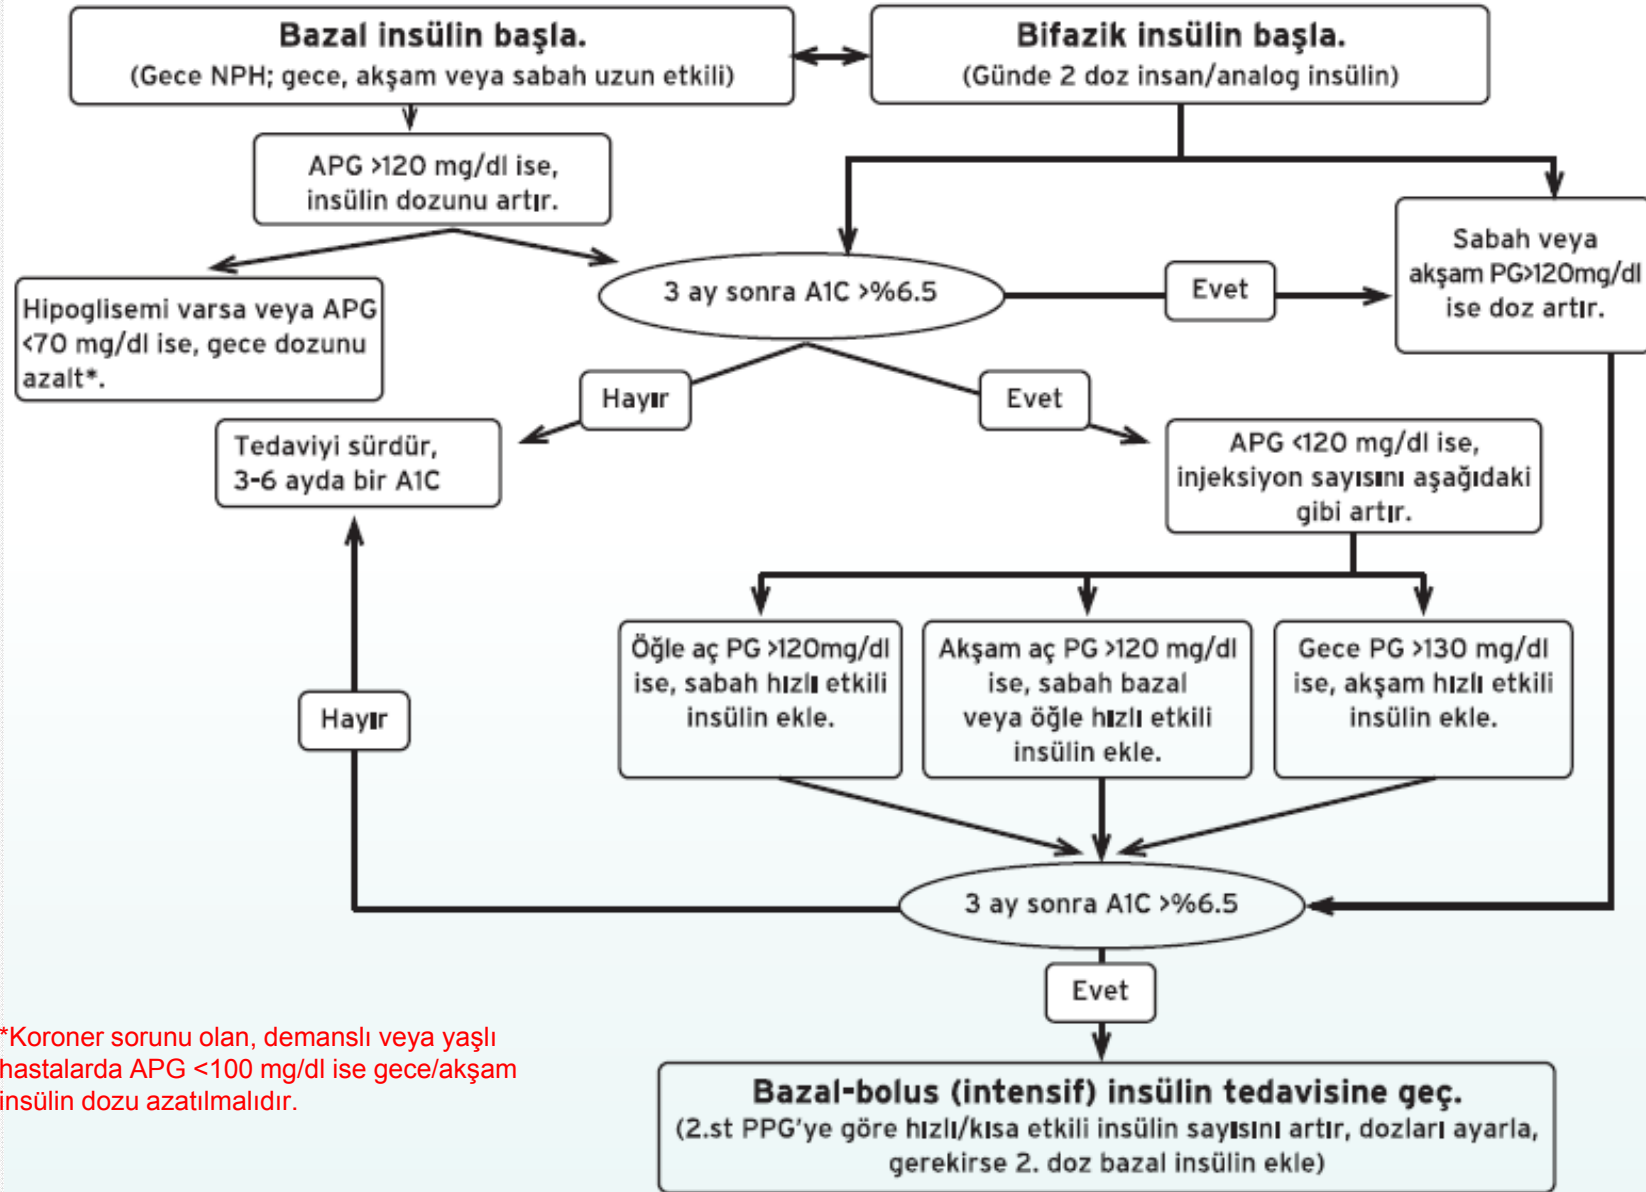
Bazal insülin başla.
(Gece NPH; gece, akşam veya sabah uzun etkili)

Bifazik insülin başla.
(Günde 2 doz insan/analog insülin)

APG >120 mg/dl ise, insülin dozunu artır.

Hipoglisemi varsa veya APG <70 mg/dl ise, gece dozunu azalt*.

3 ay sonra A1C >%6.5

Evet

Sabah veya akşam PG>120mg/dl ise doz artır.

Hayır

Evet

Tedaviyi sürdür, 3-6 ayda bir A1C

APG <120 mg/dl ise, injeksiyon sayısını aşağıdaki gibi artır.

Öğle aç PG >120mg/dl ise, sabah hızlı etkili insülin ekle.

Akşam aç PG >120 mg/dl ise, sabah bazal veya öğle hızlı etkili insülin ekle.

Gece PG >130 mg/dl ise, akşam hızlı etkili insülin ekle.

Hayır

3 ay sonra A1C >%6.5

Evet

*Koroner sorunu olan, demanslı veya yaşlı hastalarda APG <100 mg/dl ise gece/akşam insülin dozu azatılmalıdır.

Bazal-bolus (intensif) insülin tedavisine geç.
(2.st PPG'ye göre hızlı/kısa etkili insülin sayısını artır, dozları ayarla, gerekirse 2. doz bazal insülin ekle)